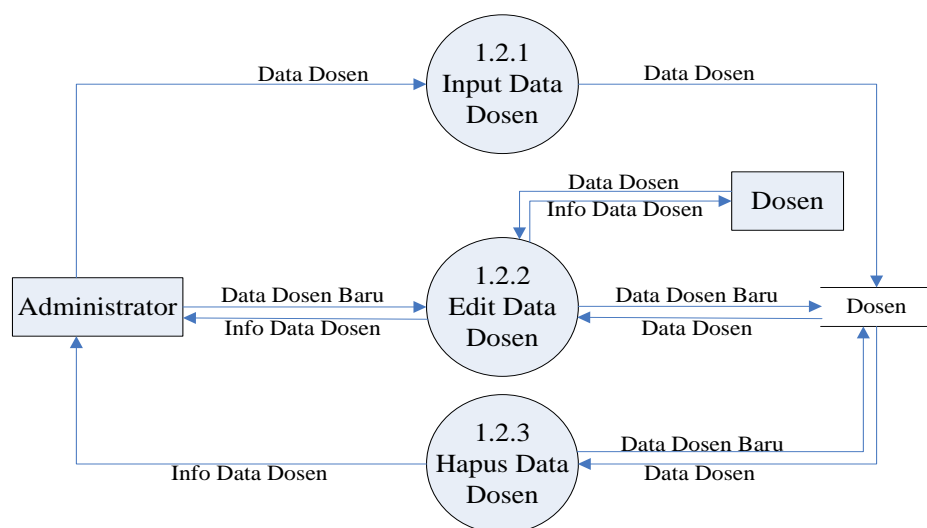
Data Dosen

1.2.1
Input Data
Dosen

Data Dosen

Data Dosen

Dosen

Info Data Dosen

Administrator

Data Dosen Baru

Info Data Dosen

1.2.2
Edit Data
Dosen

Data Dosen Baru

Data Dosen

Dosen

1.2.3
Hapus Data
Dosen

Data Dosen Baru

Data Dosen

Info Data Dosen